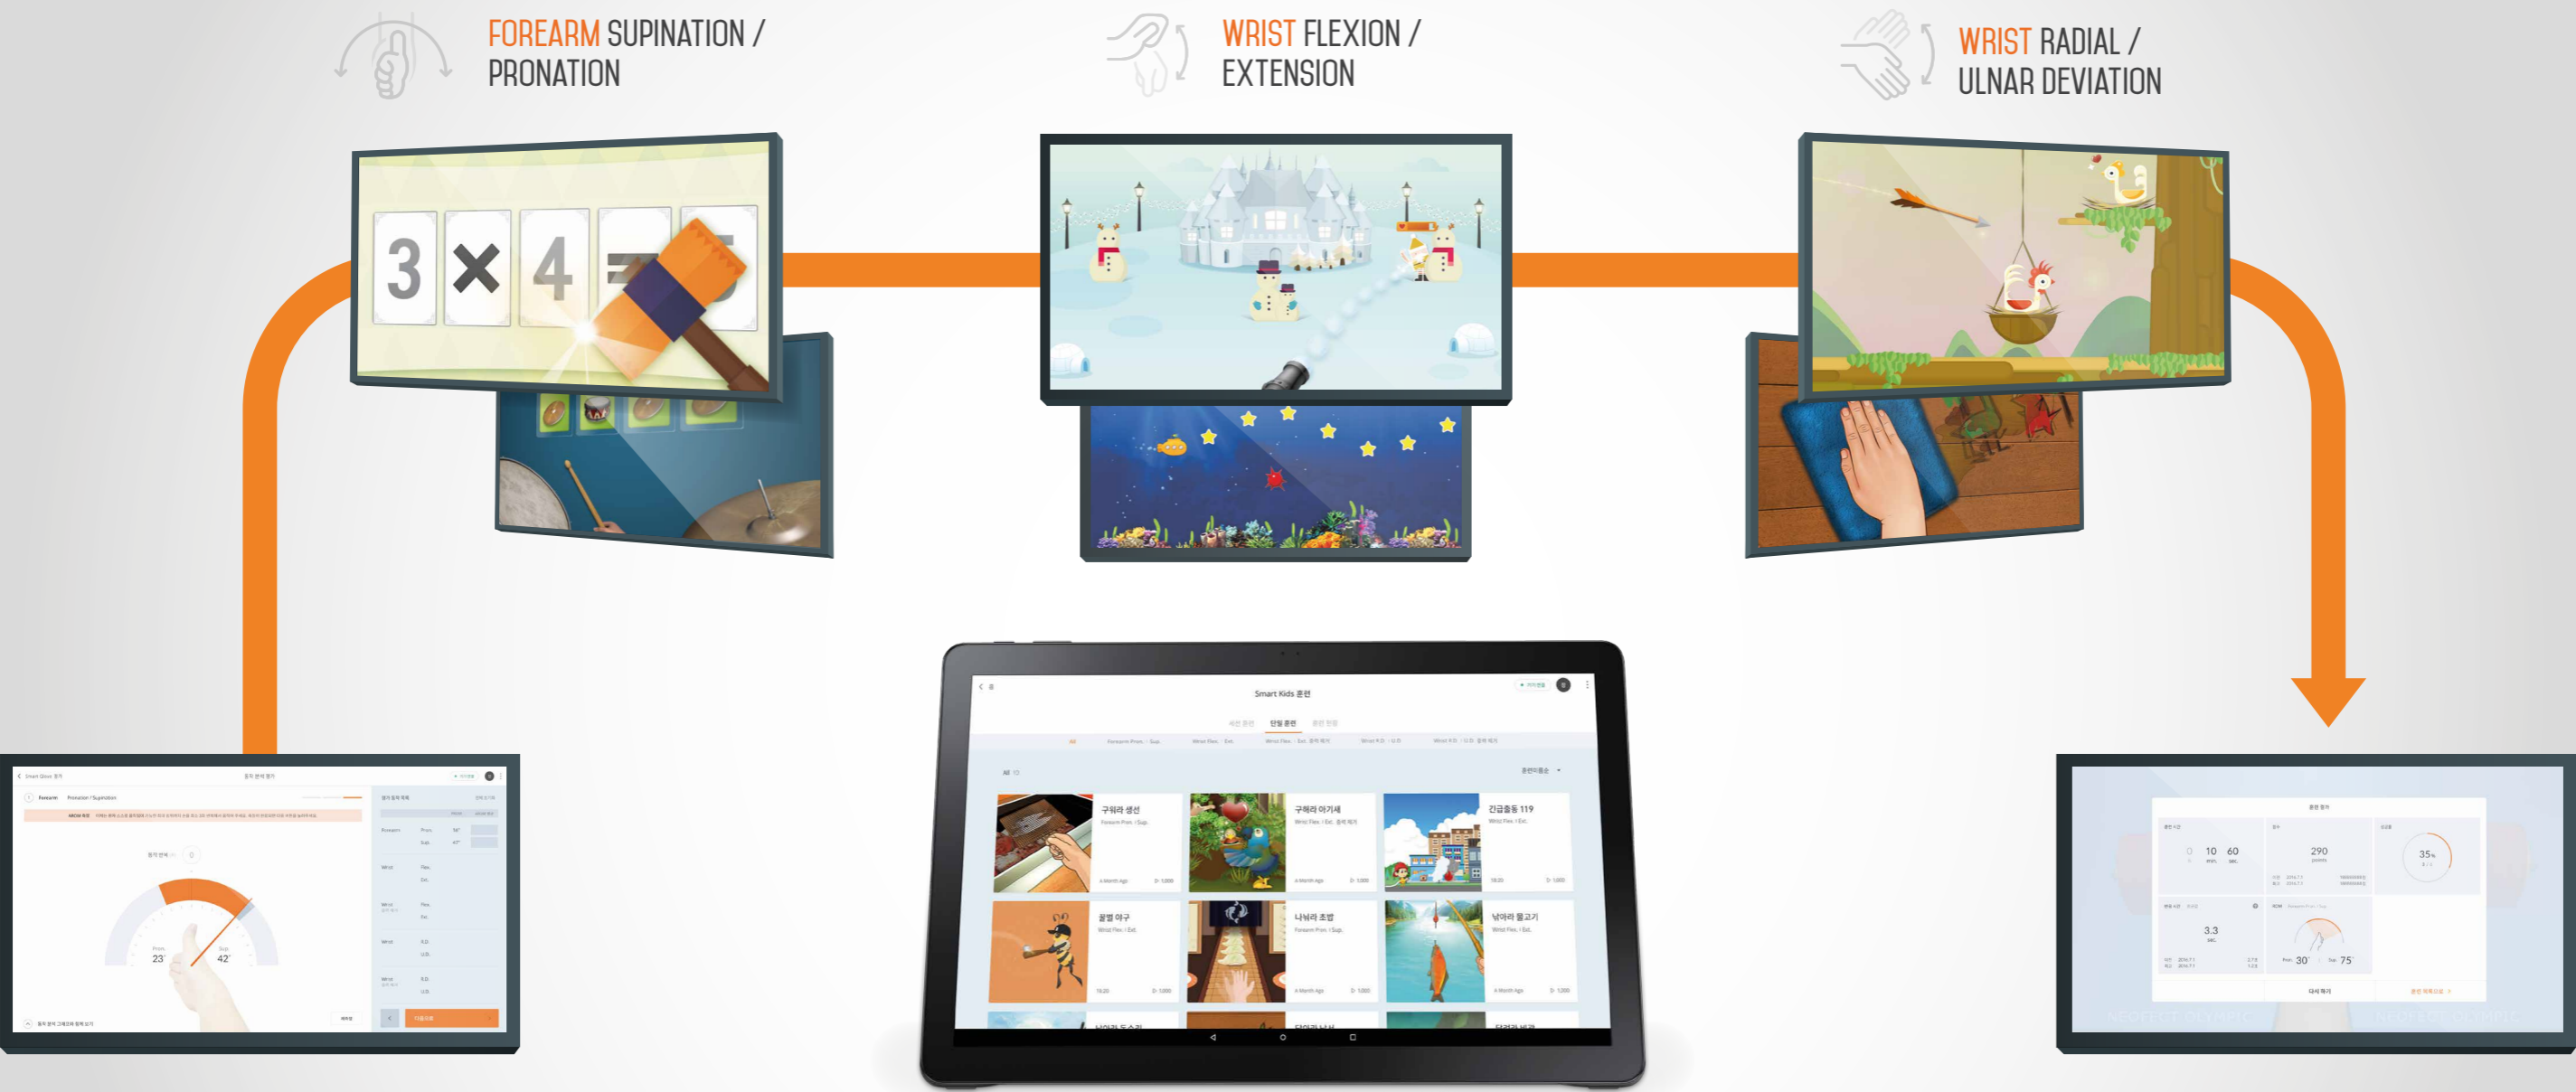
FOREARM SUPINATION / PRONATION

WRIST FLEXION / EXTENSION

WRIST RADIAL / ULNAR DEVIATION

3 × 4 =

Smart Kids 훈련

구워라 생선

구해라 아기새

긴급출동 119

꿀벌 야구

나눠라 조밥

낚아라 물고기

23°

42°

10 60

290

35%

3.3

30°

75°